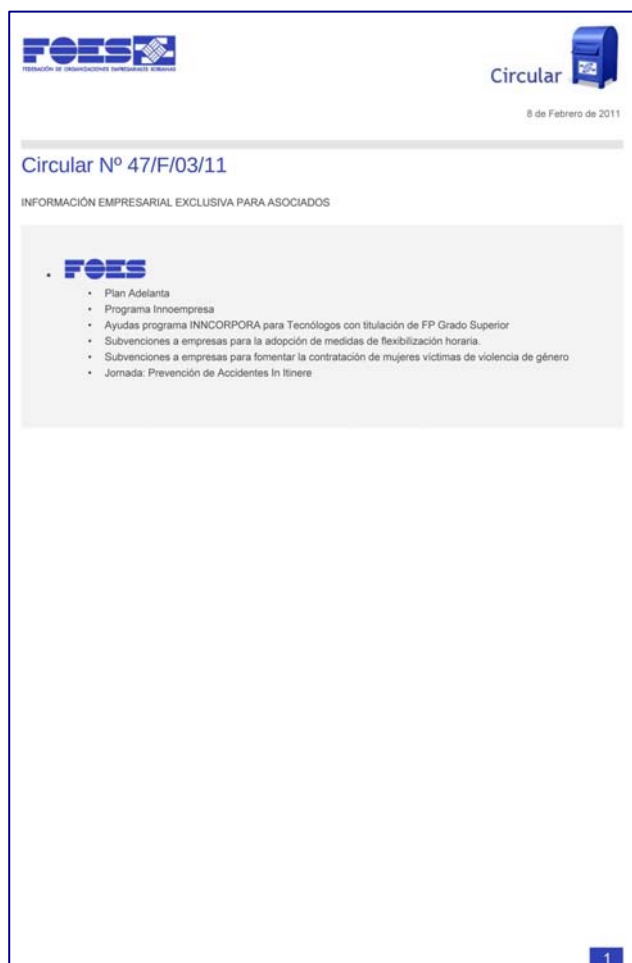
FOES
FEDERACIÓN DE ORGANIZACIONES EMPRESARIALES SORIANAS

Circular

8 de Febrero de 2011

Circular Nº 47/F/03/11

INFORMACIÓN EMPRESARIAL EXCLUSIVA PARA ASOCIADOS

. FOES

- Plan Adelanta
- Programa Innoempresa
- Ayudas programa INNCORPORA para Tecnólogos con titulación de FP Grado Superior
- Subvenciones a empresas para la adopción de medidas de flexibilización horaria.
- Subvenciones a empresas para fomentar la contratación de mujeres víctimas de violencia de género
- Jornada: Prevención de Accidentes In Itinere

1